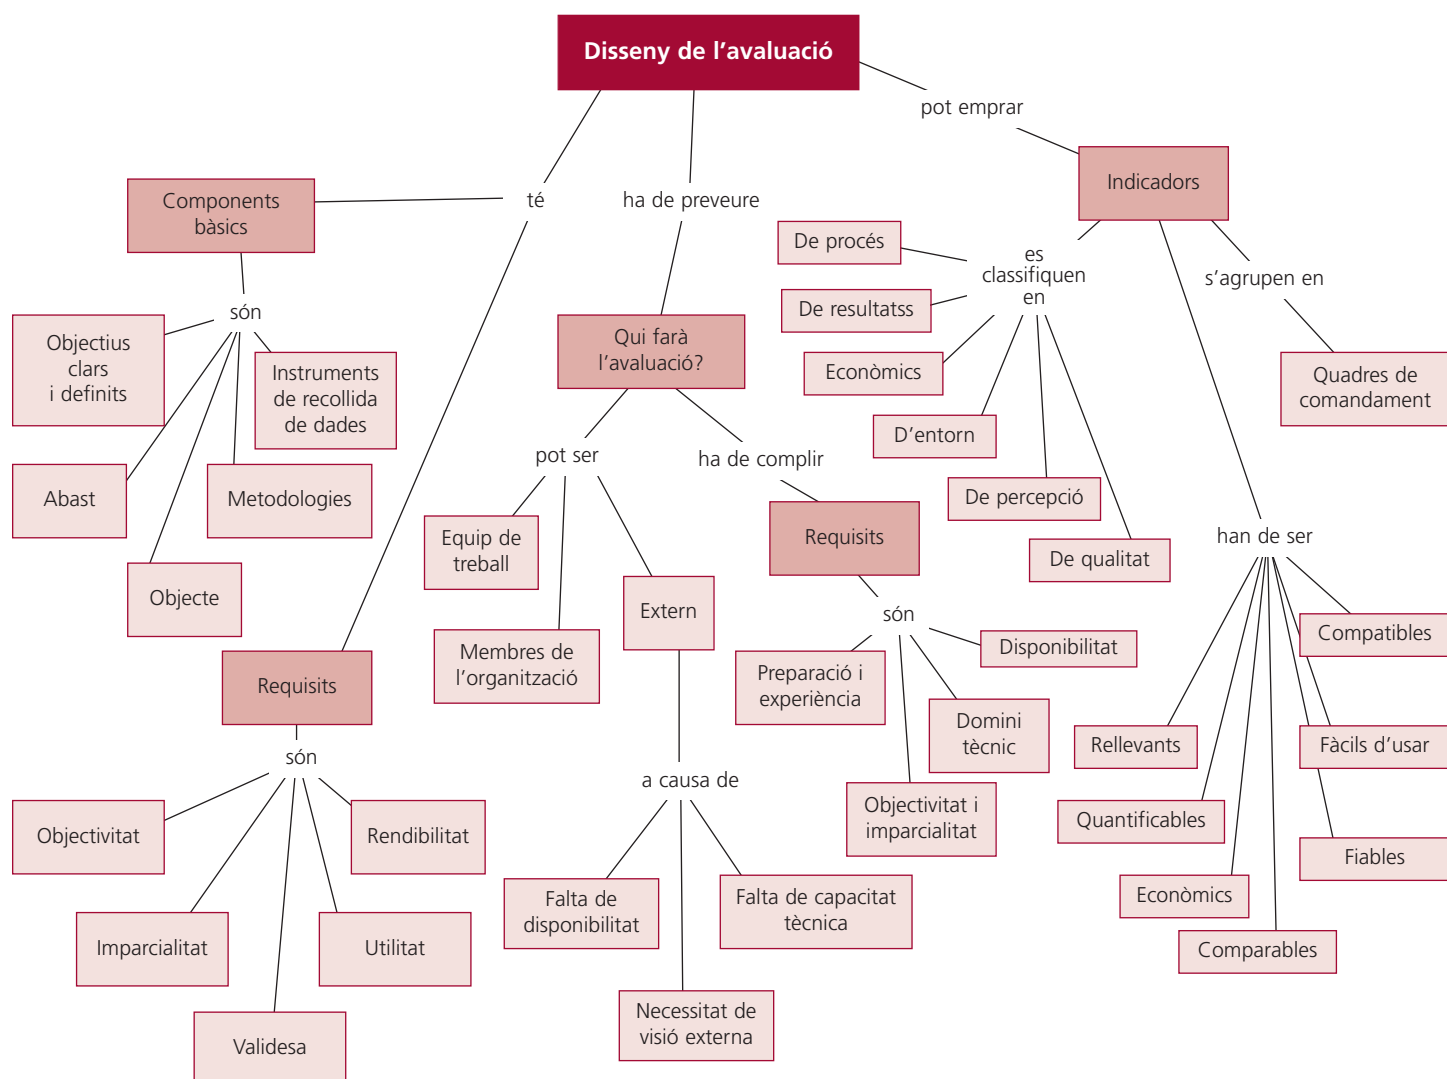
Disseny de l'avaluació

té

ha de preveure

pot emprar

Components bàsics

són

Objectius clars i definits

Instruments de recollida de dades

Abast

Metodologies

Objecte

Requisits

són

Objectivitat

Rendibilitat

Imparcialitat

Utilitat

Validesa

Qui farà l'avaluació?

pot ser

ha de complir

Equip de treball

Membres de l'organització

Extern

a causa de

Falta de disponibilitat

Falta de capacitat tècnica

Necessitat de visió externa

Requisits

són

Preparació i experiència

Disponibilitat

Domini tècnic

Objectivitat i imparcialitat

Indicadors

es classifiquen en

s'agrupen en

De procés

De resultatss

Econòmics

D'entorn

De percepció

De qualitat

Quadres de comandament

han de ser

Compatibles

Rellevants

Fàcils d'usar

Quantificables

Fiables

Econòmics

Comparables